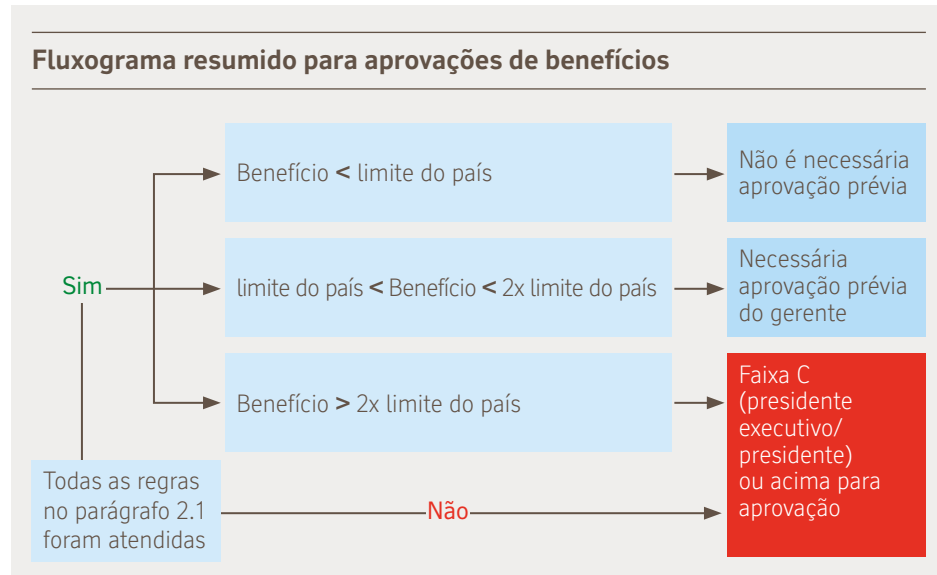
Fluxograma resumido para aprovações de benefícios

Benefício < limite do país

Não é necessária aprovação prévia

Sim

limite do país < Benefício < 2x limite do país

Necessária aprovação prévia do gerente

Benefício > 2x limite do país

Faixa C (presidente executivo/ presidente) ou acima para aprovação

Todas as regras no parágrafo 2.1 foram atendidas

Não